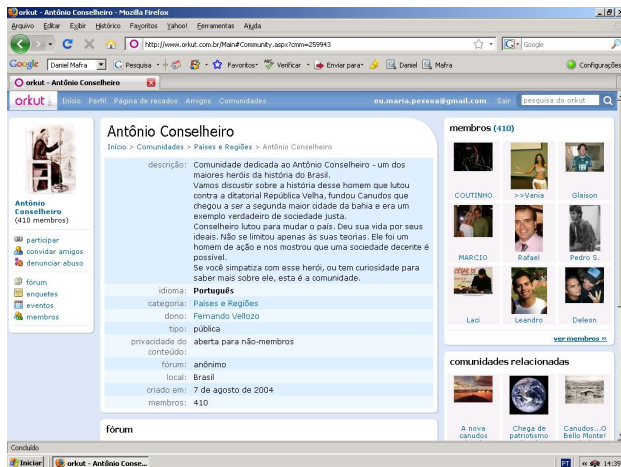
orkut - Antônio Conselheiro - Mozilla Firefox

Arquivo Editar Exibir Histórico Favoritos Yahoo! Ferramentas Ajuda

http://www.orkut.com.br/Main#Community.aspx?cmm=259943

Google

Google Daniel Mafra Pesquisa Favoritos Verificar Enviar para Daniel Mafra Configurações

orkut - Antônio Conselheiro

orkut Início Perfil Página de recados Amigos Comunidades eu.maria.pessoa@gmail.com Sair pesquisa do orkut

Antônio Conselheiro
(410 membros)

participar
convidar amigos
denunciar abuso

fórum
enquetes
eventos
membros

Antônio Conselheiro

Início > Comunidades > Países e Regiões > Antônio Conselheiro

| | |
|---|---|
| descrição: | Comunidade dedicada ao Antônio Conselheiro - um dos maiores heróis da história do Brasil. Vamos discustir sobre a história desse homem que lutou contra a ditatorial República Velha, fundou Canudos que chegou a ser a segunda maior cidade da bahia e era um exemplo verdadeiro de sociedade justa. Conselheiro lutou para mudar o país. Deu sua vida por seus ideais. Não se limitou apenas às suas teorias. Ele foi um homem de ação e nos mostrou que uma sociedade decente é possível. Se você simpatiza com esse herói, ou tem curiosidade para saber mais sobre ele, está é a comunidade. |
| idioma: | Português |
| categoria: | Países e Regiões |
| dono: | Fernando Vellozo |
| tipo: | pública |
| privacidade do conteúdo: | aberta para não-membros |
| fórum: | anônimo |
| local: | Brasil |
| criado em: | 7 de agosto de 2004 |
| membros: | 410 |

fórum

membros (410)

COUTINHO >>Vania Glaison
MARCIO Rafael Pedro S.
Laci Leandro Deleon

ver membros »

comunidades relacionadas

A nova canudos
Chega de patriotismo
Canudos...O Bello Monte!

Concluído

Iniciar orkut - Antônio Conse... PT 14:39